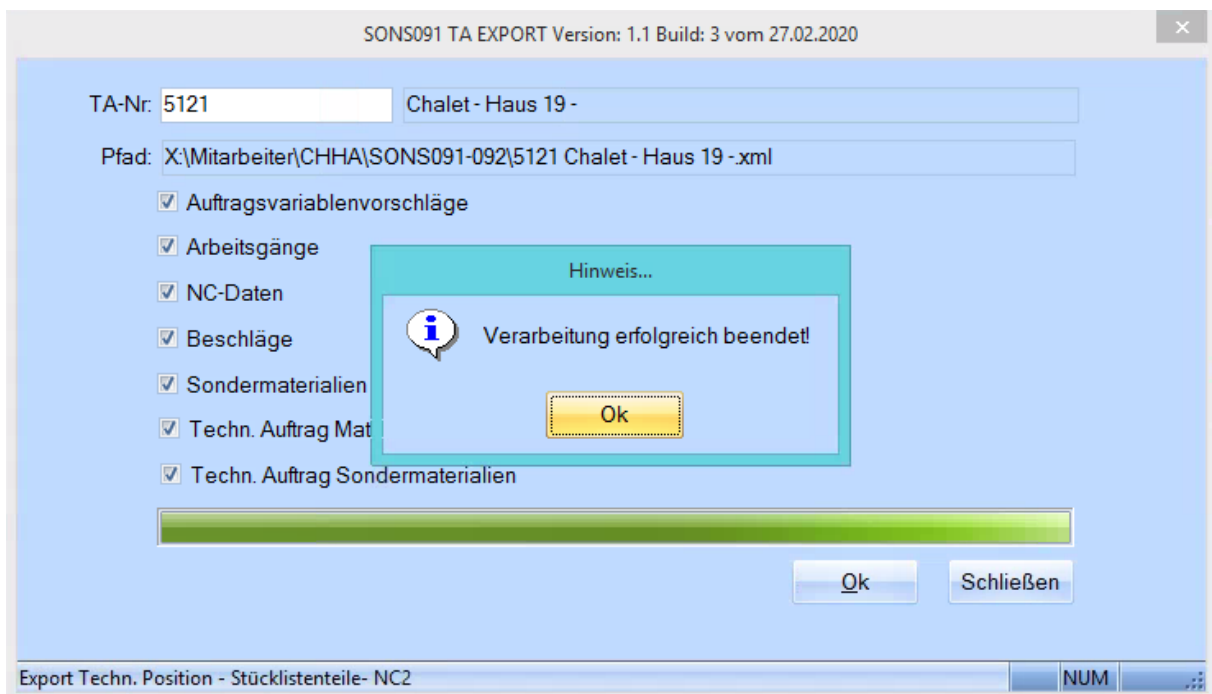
SONS091 TA EXPORT Version: 1.1 Build: 3 vom 27.02.2020

TA-Nr: 5121

Chalet - Haus 19 -

Pfad: X:\Mitarbeiter\CHHA\SONS091-092\5121 Chalet - Haus 19 -.xml

Auftragsvariablenvorschläge

Arbeitsgänge

NC-Daten

Beschläge

Sondermaterialien

Techn. Auftrag Mat

Techn. Auftrag Sondermaterialien

Hinweis...

Verarbeitung erfolgreich beendet!

Ok

Ok

Schließen

Export Techn. Position - Stücklistenteile- NC2

NUM